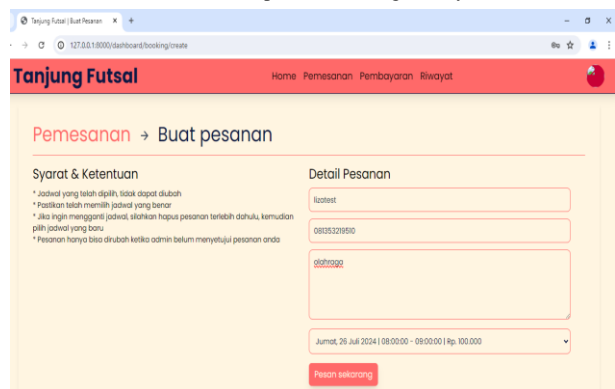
Tanjung Futsal | Buat Pesanan

127.0.0.1:8000/dashboard/booking/create

Tanjung Futsal

Home Pemesanan Pembayaran Riwayat

Pemesanan → Buat pesanan

Syarat & Ketentuan

* Jadwal yang telah dipilih, tidak dapat diubah
* Pastikan telah memilih jadwal yang benar
* Jika ingin mengganti jadwal, silahkan hapus pesanan terlebih dahulu, kemudian pilih jadwal yang baru
* Pesanan hanya bisa dirubah ketika admin belum menyetujui pesanan anda

Detail Pesanan

lizatest

081353219510

olahraga

Jumat, 26 Juli 2024 | 08:00:00 - 09:00:00 | Rp. 100.000

Pesan sekarang